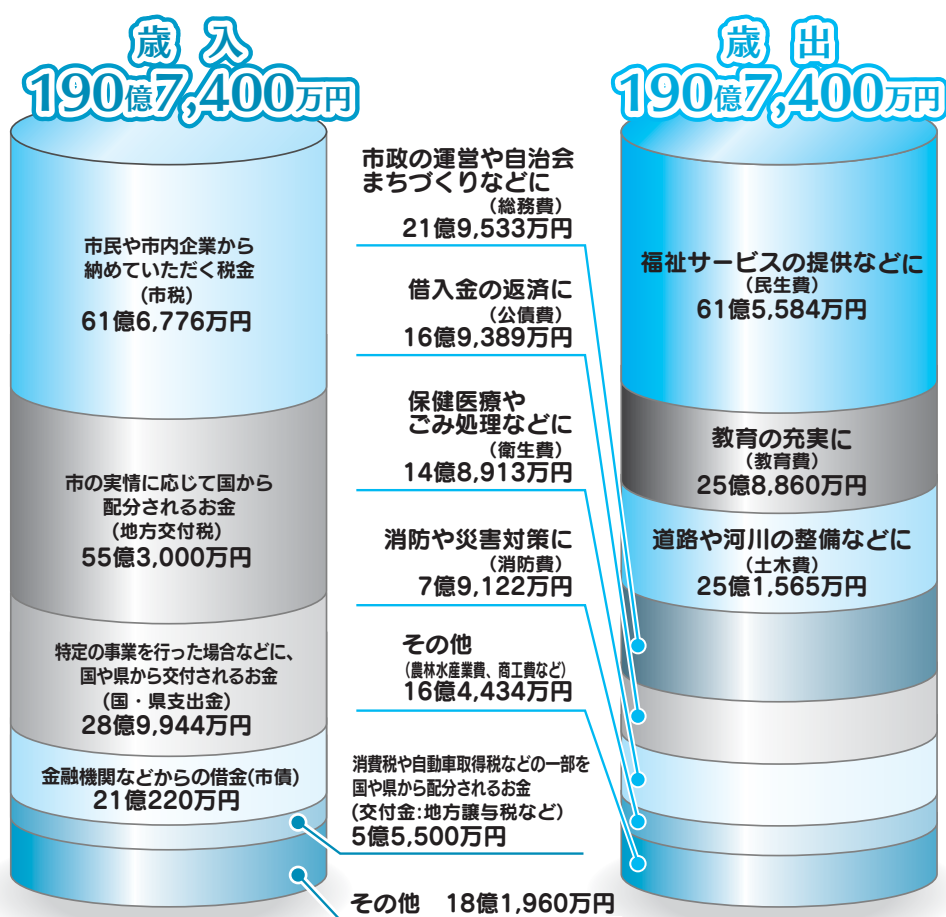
歳入
190億7,400万円

市民や市内企業から納めていただく税金
（市税）
61億6,776万円

市の実情に応じて国から配分されるお金
（地方交付税）
55億3,000万円

特定の事業を行った場合などに、国や県から交付されるお金
（国・県支出金）
28億9,944万円

金融機関などからの借金(市債)
21億220万円

歳出
190億7,400万円

市政の運営や自治会まちづくりなどに
（総務費）
21億9,533万円

借入金の返済に
（公債費）
16億9,389万円

保健医療やごみ処理などに
（衛生費）
14億8,913万円

消防や災害対策に
（消防費）
7億9,122万円

その他
（農林水産業費、商工費など）
16億4,434万円

消費税や自動車取得税などの一部を国や県から配分されるお金
（交付金：地方譲与税など）
5億5,500万円

その他　18億1,960万円

福祉サービスの提供などに
（民生費）
61億5,584万円

教育の充実に
（教育費）
25億8,860万円

道路や河川の整備などに
（土木費）
25億1,565万円